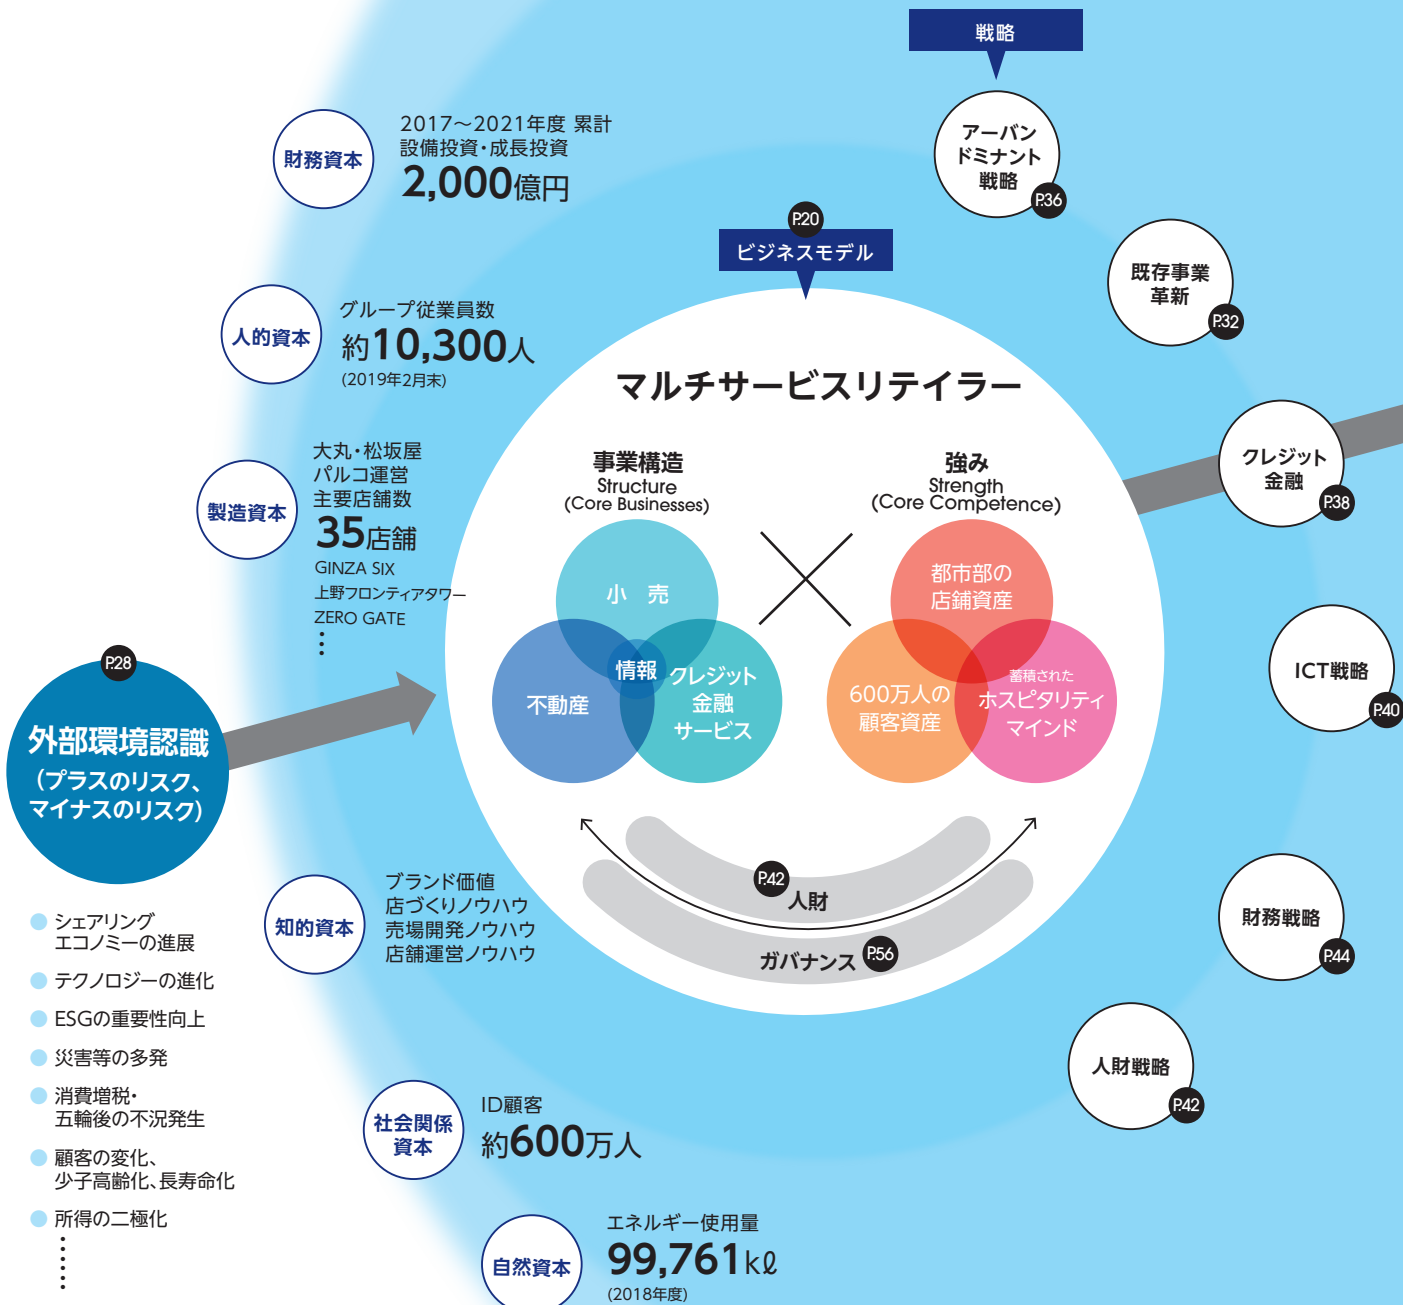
戦略

アーバンドミナント戦略 P.36

既存事業革新 P.32

クレジット金融 P.38

ICT戦略 P.40

財務戦略 P.44

人財戦略 P.42

財務資本
2017～2021年度 累計
設備投資・成長投資
2,000億円

人的資本
グループ従業員数
約10,300人
(2019年2月末)

製造資本
大丸・松坂屋
パルコ運営
主要店舗数
35店舗
GINZA SIX
上野フロンティアタワー
ZERO GATE
⋮

P.28
外部環境認識
(プラスのリスク、マイナスのリスク)

シェアリングエコノミーの進展
テクノロジーの進化
ESGの重要性向上
災害等の多発
消費増税・五輪後の不況発生
顧客の変化、少子高齢化、長寿命化
所得の二極化
⋮

知的資本
ブランド価値
店づくりノウハウ
売場開発ノウハウ
店舗運営ノウハウ

社会関係資本
ID顧客
約600万人

自然資本
エネルギー使用量
99,761kℓ
(2018年度)

P.20
ビジネスモデル

マルチサービスリテイラー

事業構造
Structure
(Core Businesses)

小　売
情報
不動産
クレジット金融サービス

強み
Strength
(Core Competence)

都市部の店舗資産
600万人の顧客資産
蓄積された
ホスピタリティマインド

P.42 人財
ガバナンス P.56